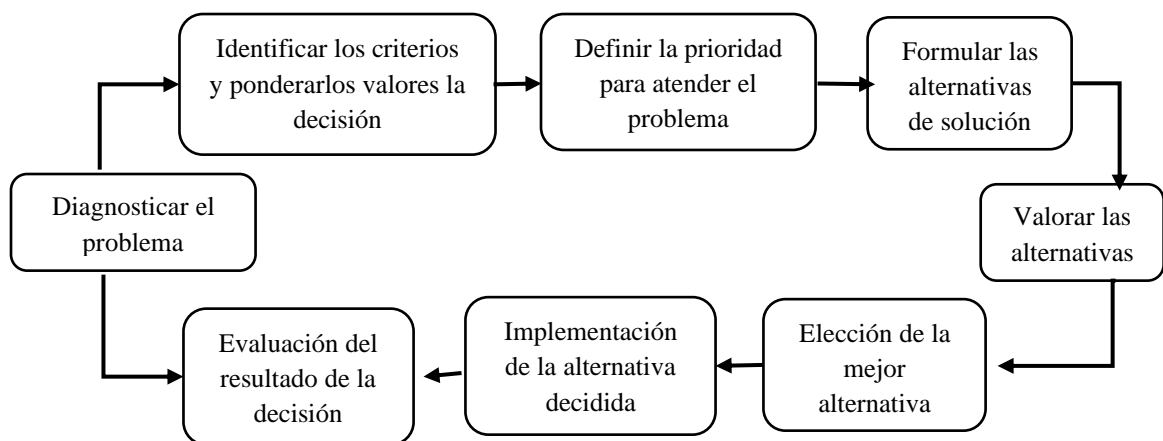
Diagnosticar el problema

Identificar los criterios y ponderarlos valores la decisión

Definir la prioridad para atender el problema

Formular las alternativas de solución

Valorar las alternativas

Elección de la mejor alternativa

Implementación de la alternativa decidida

Evaluación del resultado de la decisión